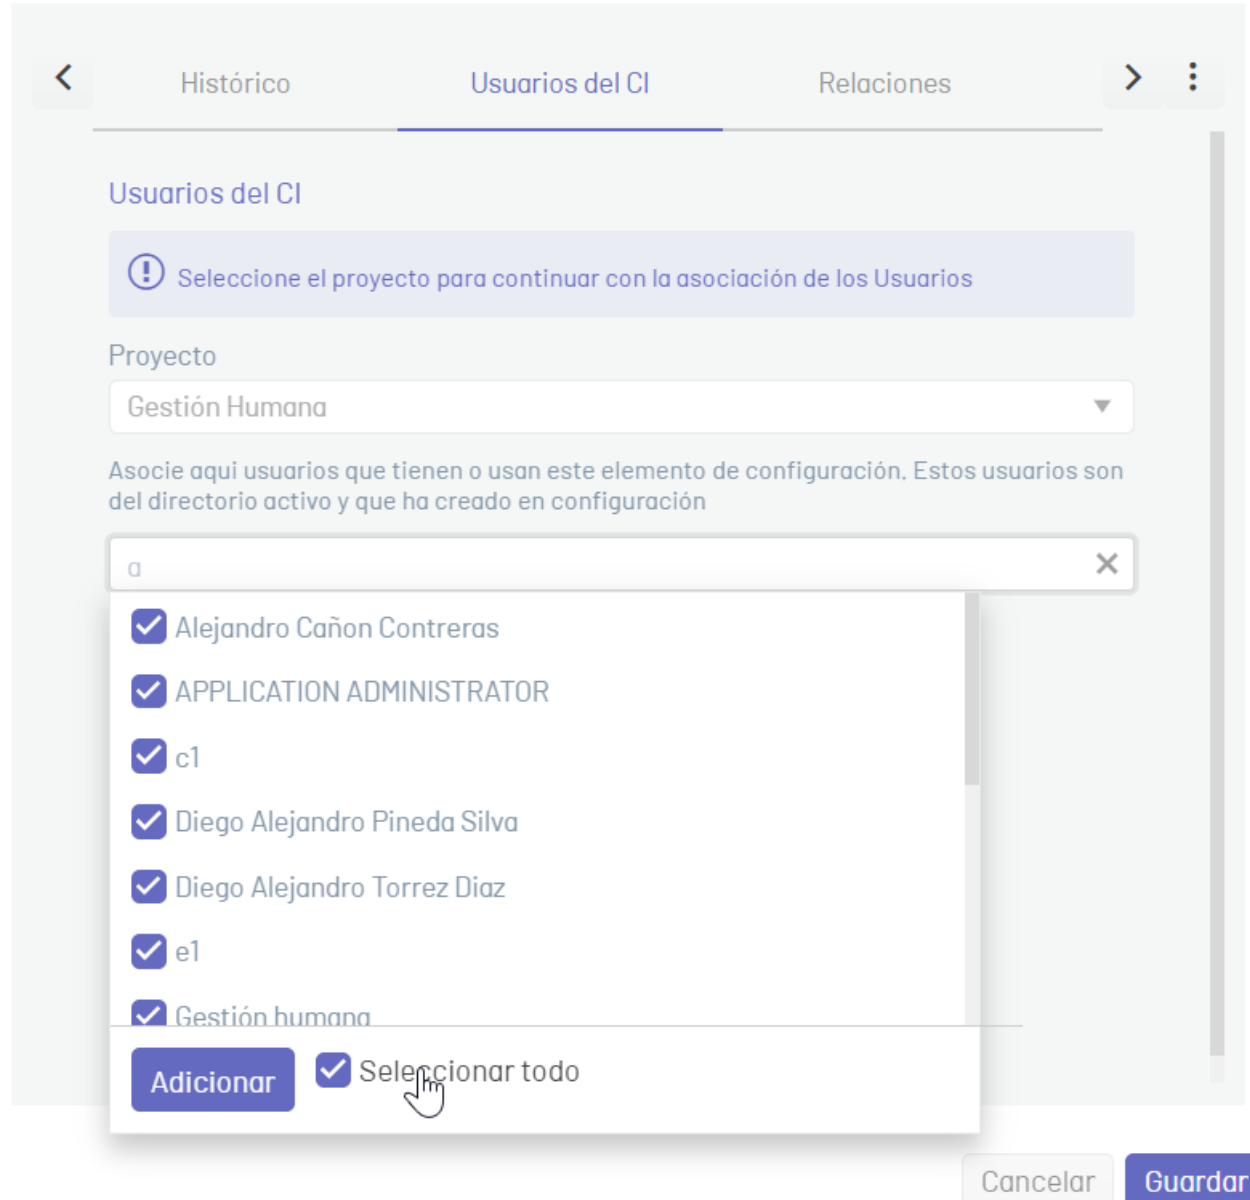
Histórico
Usuarios del CI
Relaciones

Usuarios del CI

Seleccione el proyecto para continuar con la asociación de los Usuarios

Proyecto

Gestión Humana

Asocie aqui usuarios que tienen o usan este elemento de configuración. Estos usuarios son del directorio activo y que ha creado en configuración

a

Alejandro Cañon Contreras
APPLICATION ADMINISTRATOR
c1
Diego Alejandro Pineda Silva
Diego Alejandro Torrez Diaz
e1
Gestión humana

Adicionar
Seleccionar todo

Cancelar
Guardar